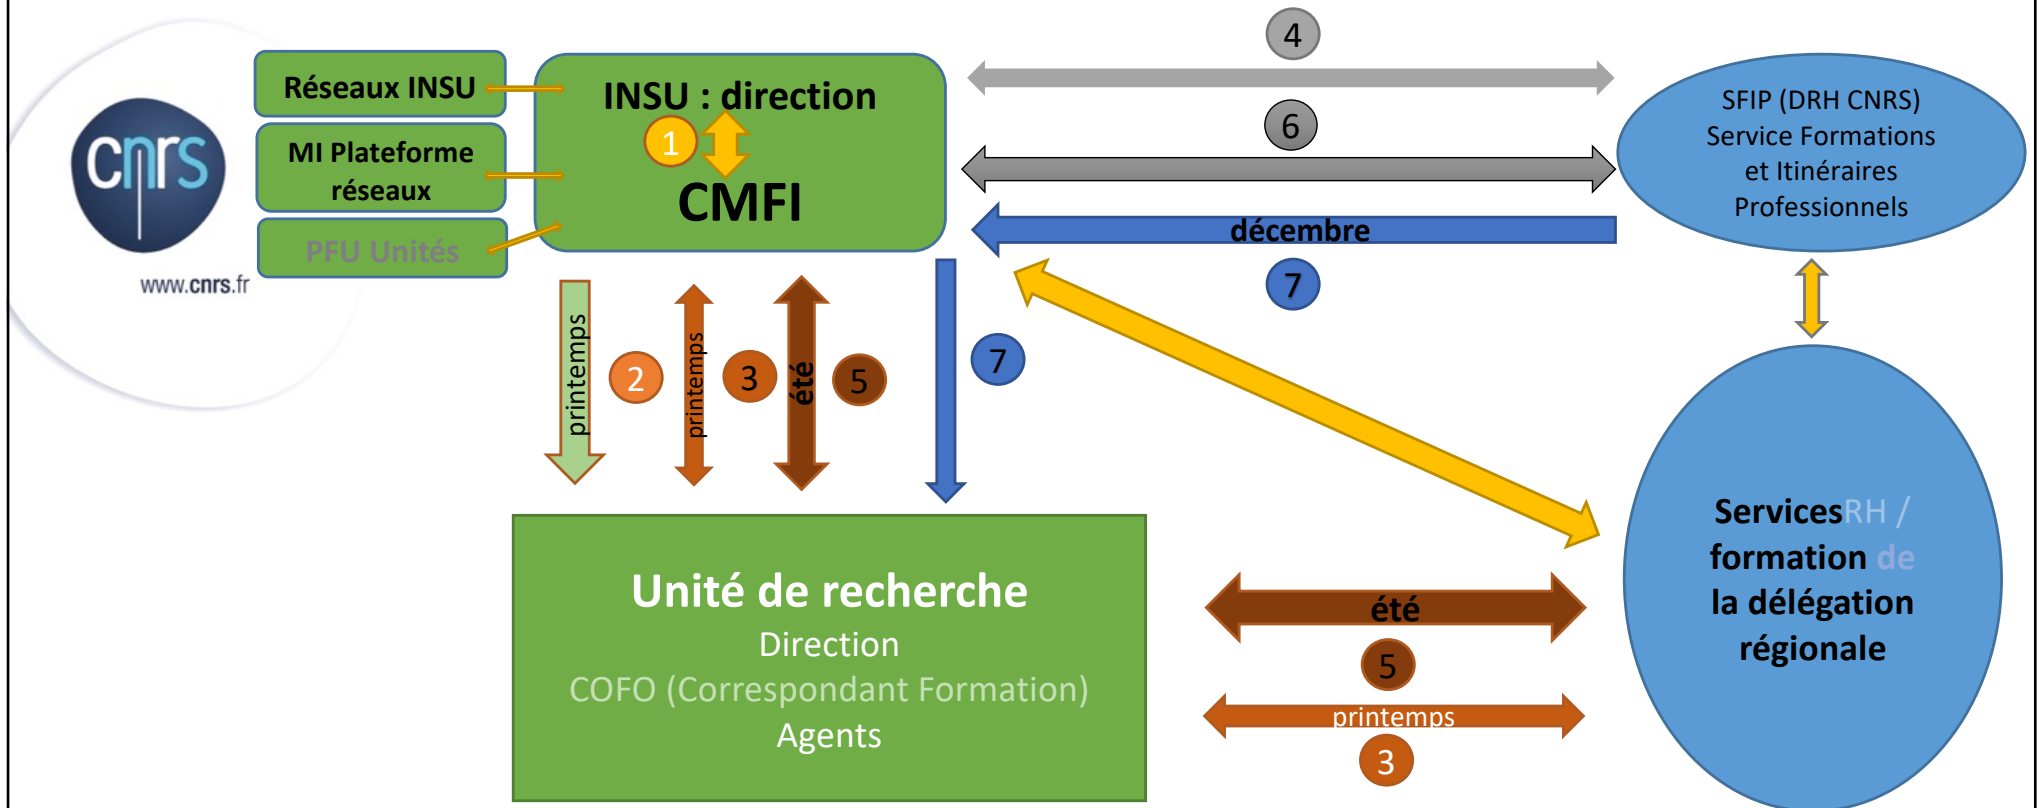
cnrs
www.cnrs.fr

Réseaux INSU

MI Plateforme réseaux

PFU Unités

INSU : direction
1
CMFI

4

SFIP (DRH CNRS)
Service Formations et Itinéraires Professionnels

6

décembre

7

printemps
2
printemps
3
été
5
7

Unité de recherche
Direction
COFO (Correspondant Formation)
Agents

été
5
printemps
3

ServicesRH / formation de la délégation régionale